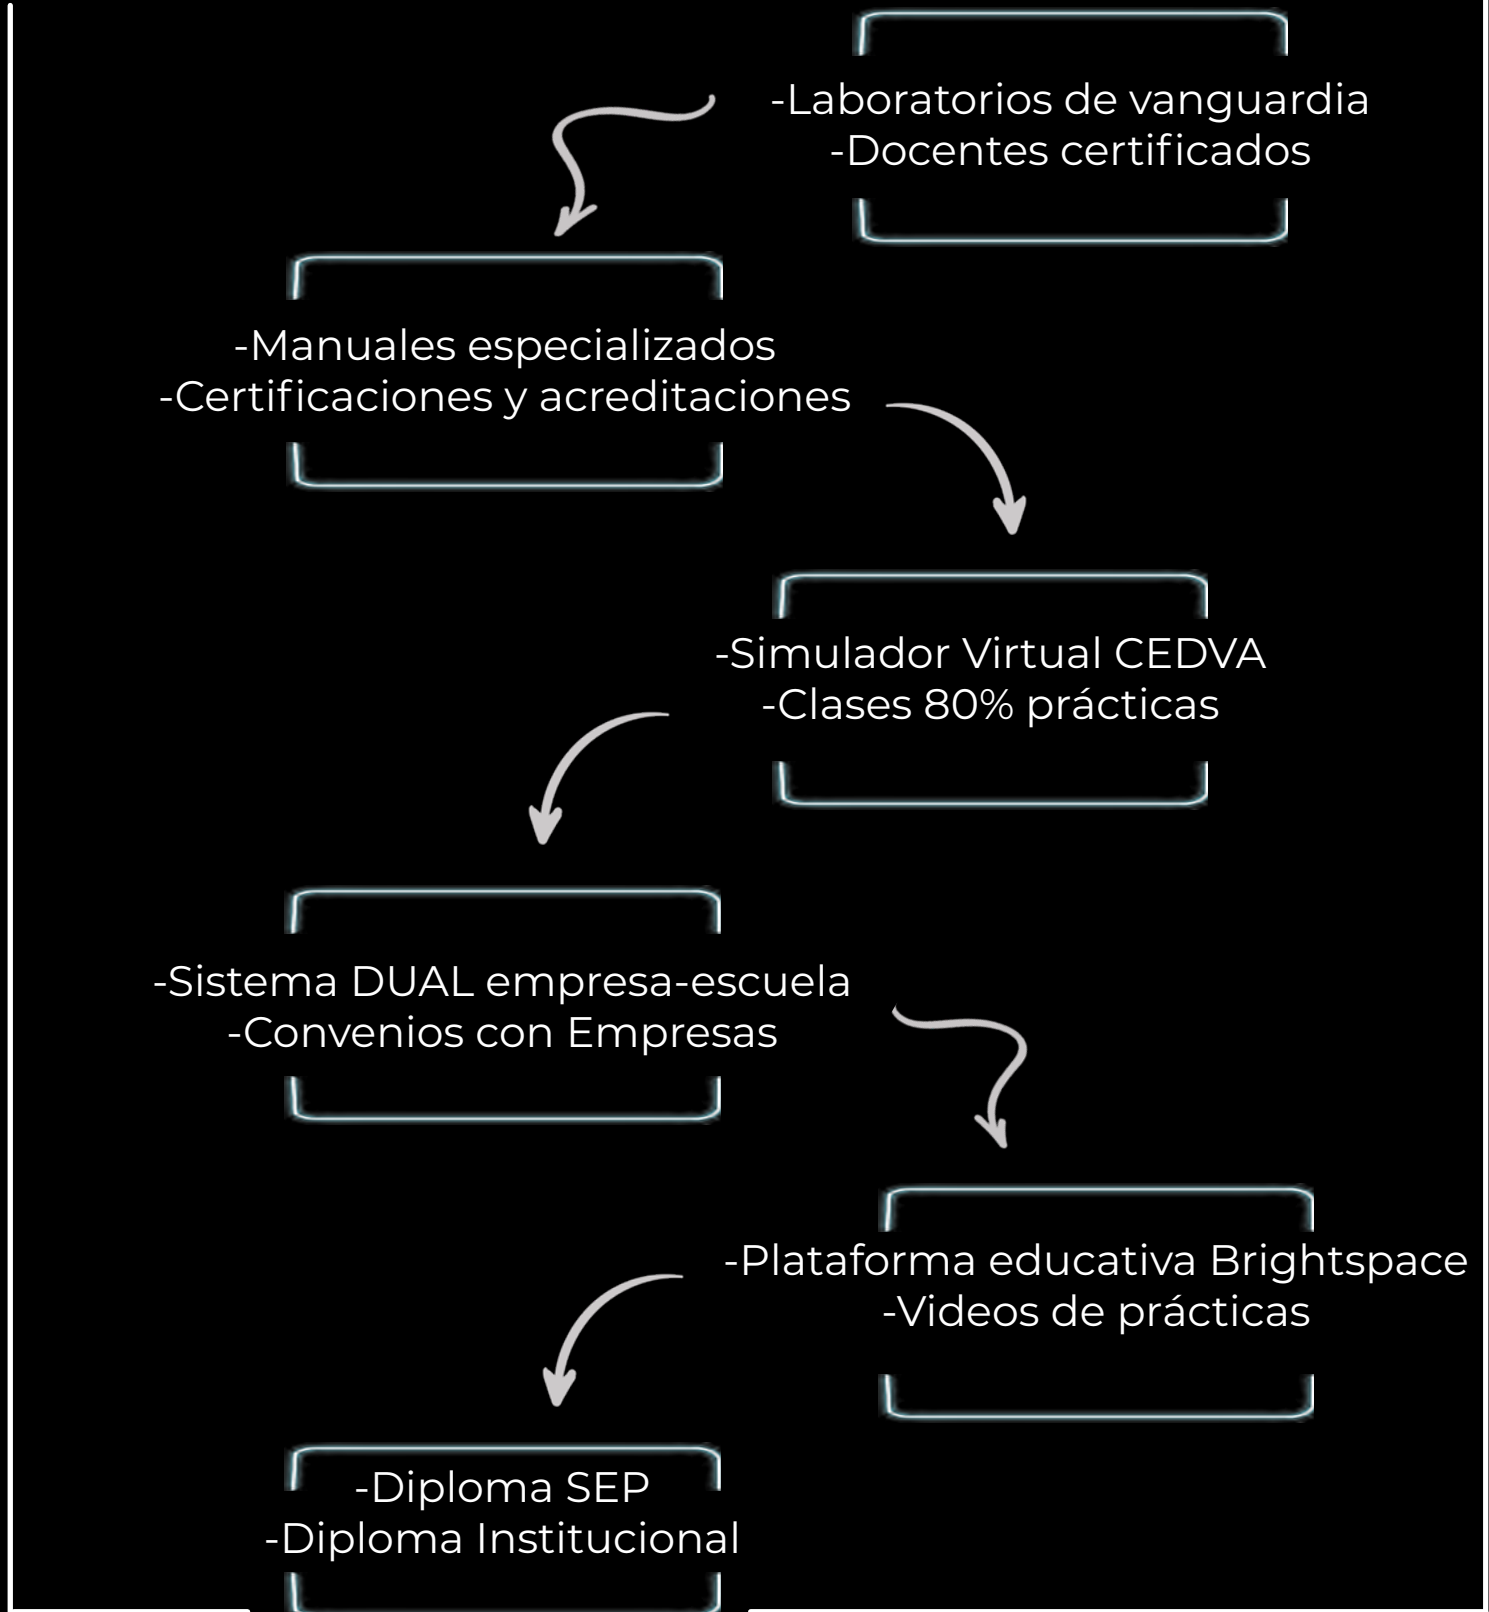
-Laboratorios de vanguardia
-Docentes certificados

-Manuales especializados
-Certificaciones y acreditaciones

-Simulador Virtual CEDVA
-Clases 80% prácticas

-Sistema DUAL empresa-escuela
-Convenios con Empresas

-Plataforma educativa Brightspace
-Videos de prácticas

-Diploma SEP
-Diploma Institucional